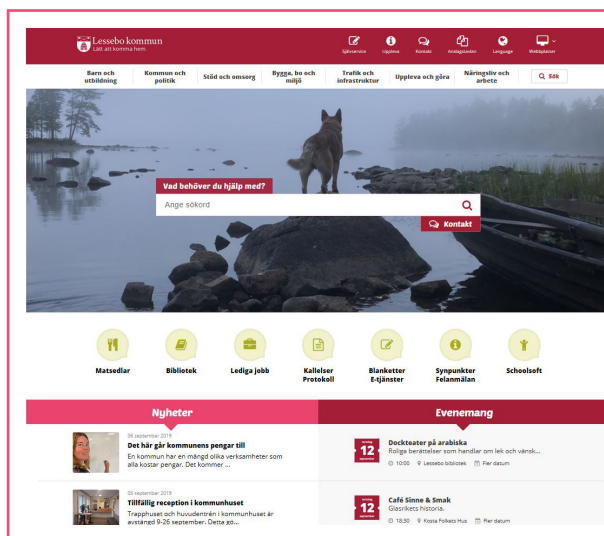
Lessebo kommun
Lätt att komma hem.

Självservice Uppleva Kontakt Anslagstavlan Language Webbplatser

Barn och utbildning
Kommun och politik
Stöd och omsorg
Bygga, bo och miljö
Trafik och infrastruktur
Uppleva och göra
Näringsliv och arbete
Sök

Vad behöver du hjälp med?
Ange sökord
Kontakt

Matsedlar
Bibliotek
Lediga jobb
Kallelser Protokoll
Blanketter E-tjänster
Synpunkter Felanmälan
Schoolsoft

Nyheter

26 september 2019
Det här går kommunens pengar till
En kommun har en mängd olika verksamheter som alla kostar pengar. Det kommer ...

05 september 2019
Tillfällig reception i kommunhuset
Trapphuset och huvudentrén i kommunhuset är avstängd 9-26 september. Detta gö...

Evenemang

12
Dockteater på arabiska
Roliga berättelser som handlar om lek och vänsk...
10:00 Lessebo bibliotek Fler datum

12
Café Sinne & Smak
Glasrikets historia.
18:30 Kosta Folkets Hus Fler datum